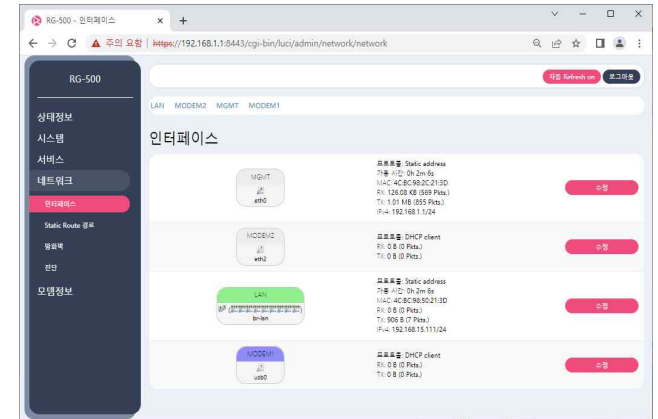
RG-500 - 인터페이스 × +

← → C ▲ 주의 요함 | https://192.168.1.1:8443/cgi-bin/luci/admin/network/network

RG-500

상태정보
시스템
서비스
네트워크
인터페이스
Static Route 경로
방화벽
진단
모뎀정보

자동 Refresh on 로그아웃

LAN MODEM2 MGMT MODEM1

인터페이스

MGMT
eth0

프로토콜: Static address
가동 시간: 0h 2m 6s
MAC: 4C:BC:98:2C:21:3D
RX: 126.08 KB (569 Pkts.)
TX: 1.01 MB (855 Pkts.)
IPv4: 192.168.1.1/24

수정

MODEM2
eth2

프로토콜: DHCP client
RX: 0 B (0 Pkts.)
TX: 0 B (0 Pkts.)

수정

LAN
br-lan

프로토콜: Static address
가동 시간: 0h 2m 6s
MAC: 4C:BC:98:50:21:3D
RX: 0 B (0 Pkts.)
TX: 906 B (7 Pkts.)
IPv4: 192.168.15.111/24

수정

MODEM1
usb0

프로토콜: DHCP client
RX: 0 B (0 Pkts.)
TX: 0 B (0 Pkts.)

수정